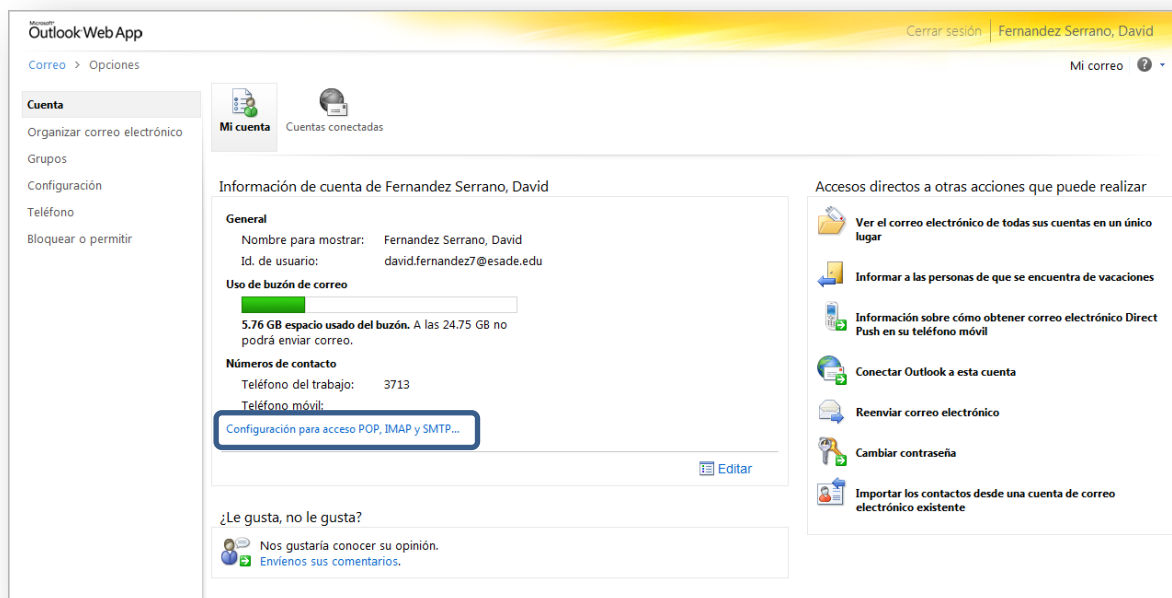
Microsoft® Outlook Web App

Cerrar sesión | Fernandez Serrano, David

Correo > Opciones

Mi correo ?

Cuenta
Organizar correo electrónico
Grupos
Configuración
Teléfono
Bloquear o permitir

Mi cuenta
Cuentas conectadas

Información de cuenta de Fernandez Serrano, David

General
Nombre para mostrar: Fernandez Serrano, David
Id. de usuario: david.fernandez7@esade.edu

Uso de buzón de correo
5.76 GB espacio usado del buzón. A las 24.75 GB no podrá enviar correo.

Números de contacto
Teléfono del trabajo: 3713
Teléfono móvil:

Configuración para acceso POP, IMAP y SMTP...

Editar

¿Le gusta, no le gusta?
Nos gustaría conocer su opinión.
Envíenos sus comentarios.

Accesos directos a otras acciones que puede realizar

Ver el correo electrónico de todas sus cuentas en un único lugar

Informar a las personas de que se encuentra de vacaciones

Información sobre cómo obtener correo electrónico Direct Push en su teléfono móvil

Conectar Outlook a esta cuenta

Reenviar correo electrónico

Cambiar contraseña

Importar los contactos desde una cuenta de correo electrónico existente